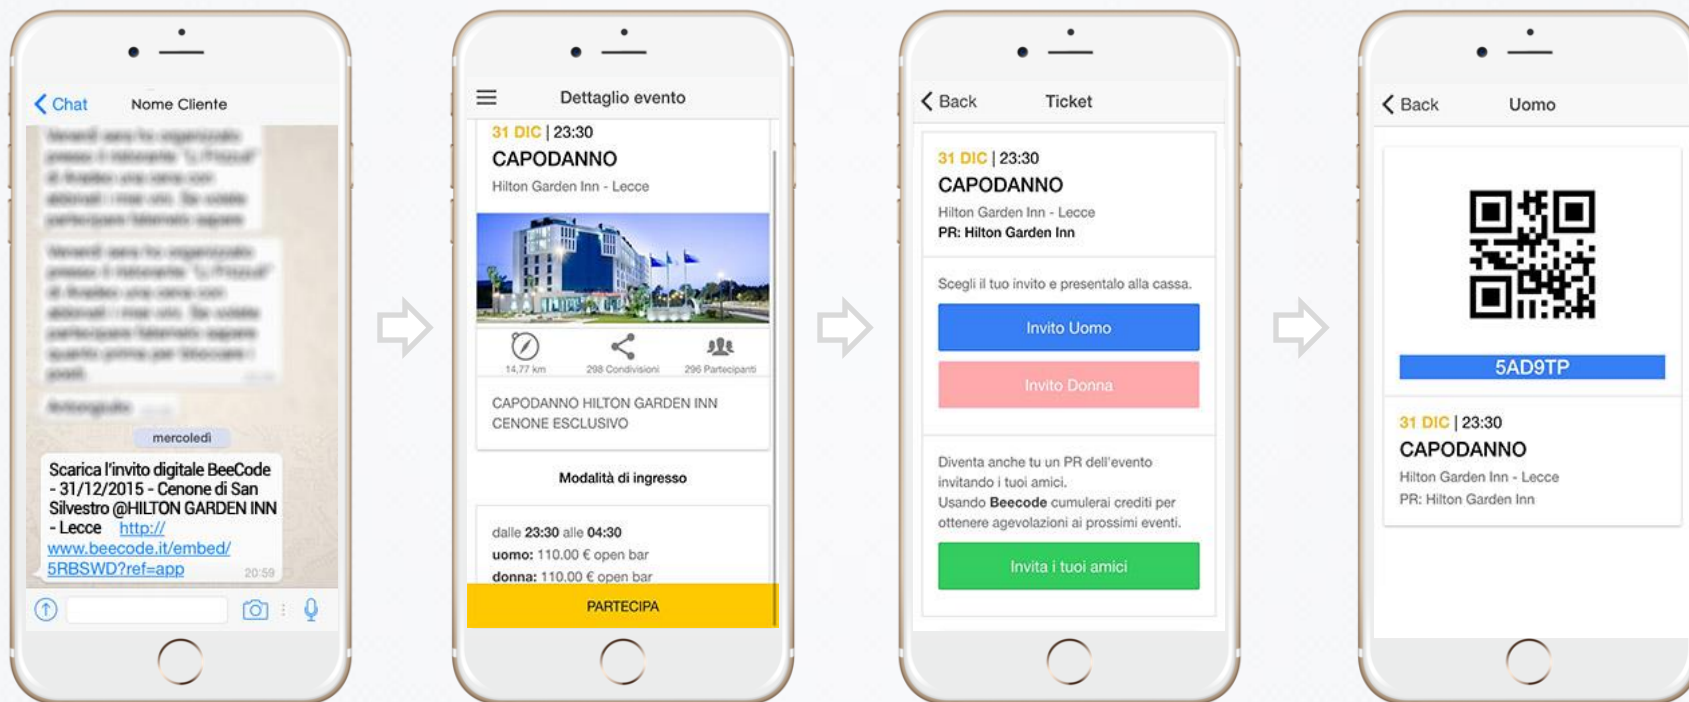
Chat Nome Cliente

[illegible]

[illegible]

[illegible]

mercoledì

Scarica l'invito digitale BeeCode - 31/12/2015 - Cenone di San Silvestro @HILTON GARDEN INN - Lecce http://www.beecode.it/embed/5RBSWD?ref=app 20:59

Dettaglio evento

31 DIC | 23:30
CAPODANNO
Hilton Garden Inn - Lecce

14,77 km 298 Condivisioni 296 Partecipanti

CAPODANNO HILTON GARDEN INN
CENONE ESCLUSIVO

Modalità di ingresso

dalle 23:30 alle 04:30
uomo: 110.00 € open bar
donna: 110.00 € open bar

PARTECIPA

Back Ticket

31 DIC | 23:30
CAPODANNO
Hilton Garden Inn - Lecce
PR: Hilton Garden Inn

Scegli il tuo invito e presentalo alla cassa.

Invito Uomo

Invito Donna

Diventa anche tu un PR dell'evento invitando i tuoi amici.
Usando Beecode cumulerai crediti per ottenere agevolazioni ai prossimi eventi.

Invita i tuoi amici

Back Uomo

5AD9TP

31 DIC | 23:30
CAPODANNO
Hilton Garden Inn - Lecce
PR: Hilton Garden Inn